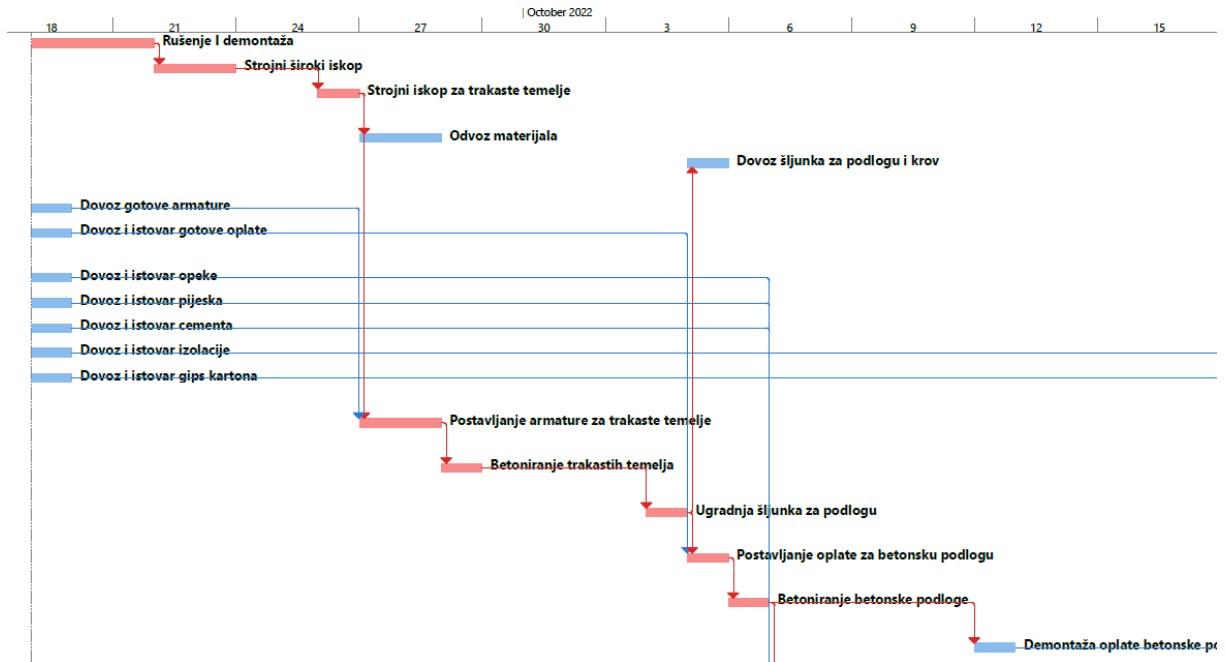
October 2022

18 21 24 27 30 3 6 9 12 15

Rušenje I demontaža

Strojni široki iskop

Strojni iskop za trakaste temelje

Odvoz materijala

Dovoz šljunka za podlogu i krov

Dovoz gotove armature

Dovoz i istovar gotove oplate

Dovoz i istovar opeke

Dovoz i istovar pijeska

Dovoz i istovar cementa

Dovoz i istovar izolacije

Dovoz i istovar gips kartona

Postavljanje armature za trakaste temelje

Betoniranje trakastih temelja

Ugradnja šljunka za podlogu

Postavljanje oplate za betonsku podlogu

Betoniranje betonske podloge

Demontaža oplate betonske po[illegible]